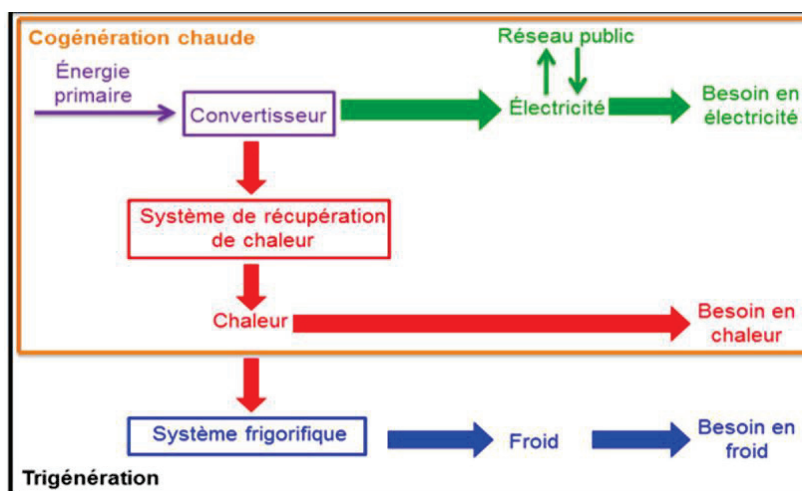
Cogénération chaude

Énergie primaire

Convertisseur

Réseau public

Électricité

Besoin en électricité

Système de récupération de chaleur

Chaleur

Besoin en chaleur

Système frigorifique

Froid

Besoin en froid

Trigénération